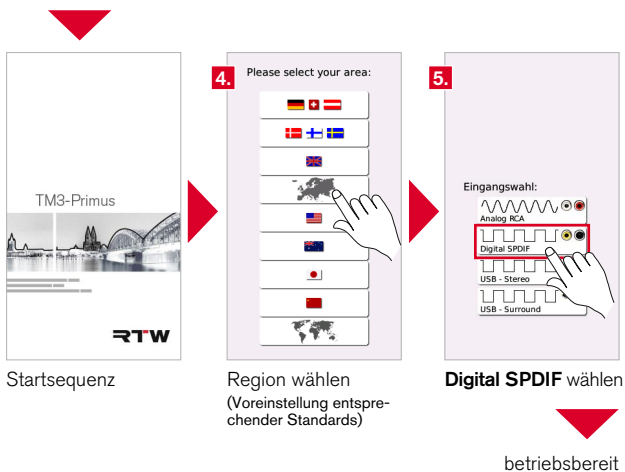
TM3-Primus

RTW

Startsequenz

4.

Please select your area:

Region wählen
(Voreinstellung entsprechender Standards)

5.

Eingangswahl:

Analog RCA

Digital SPDIF

USB - Stereo

USB - Surround

**Digital SPDIF** wählen

betriebsbereit